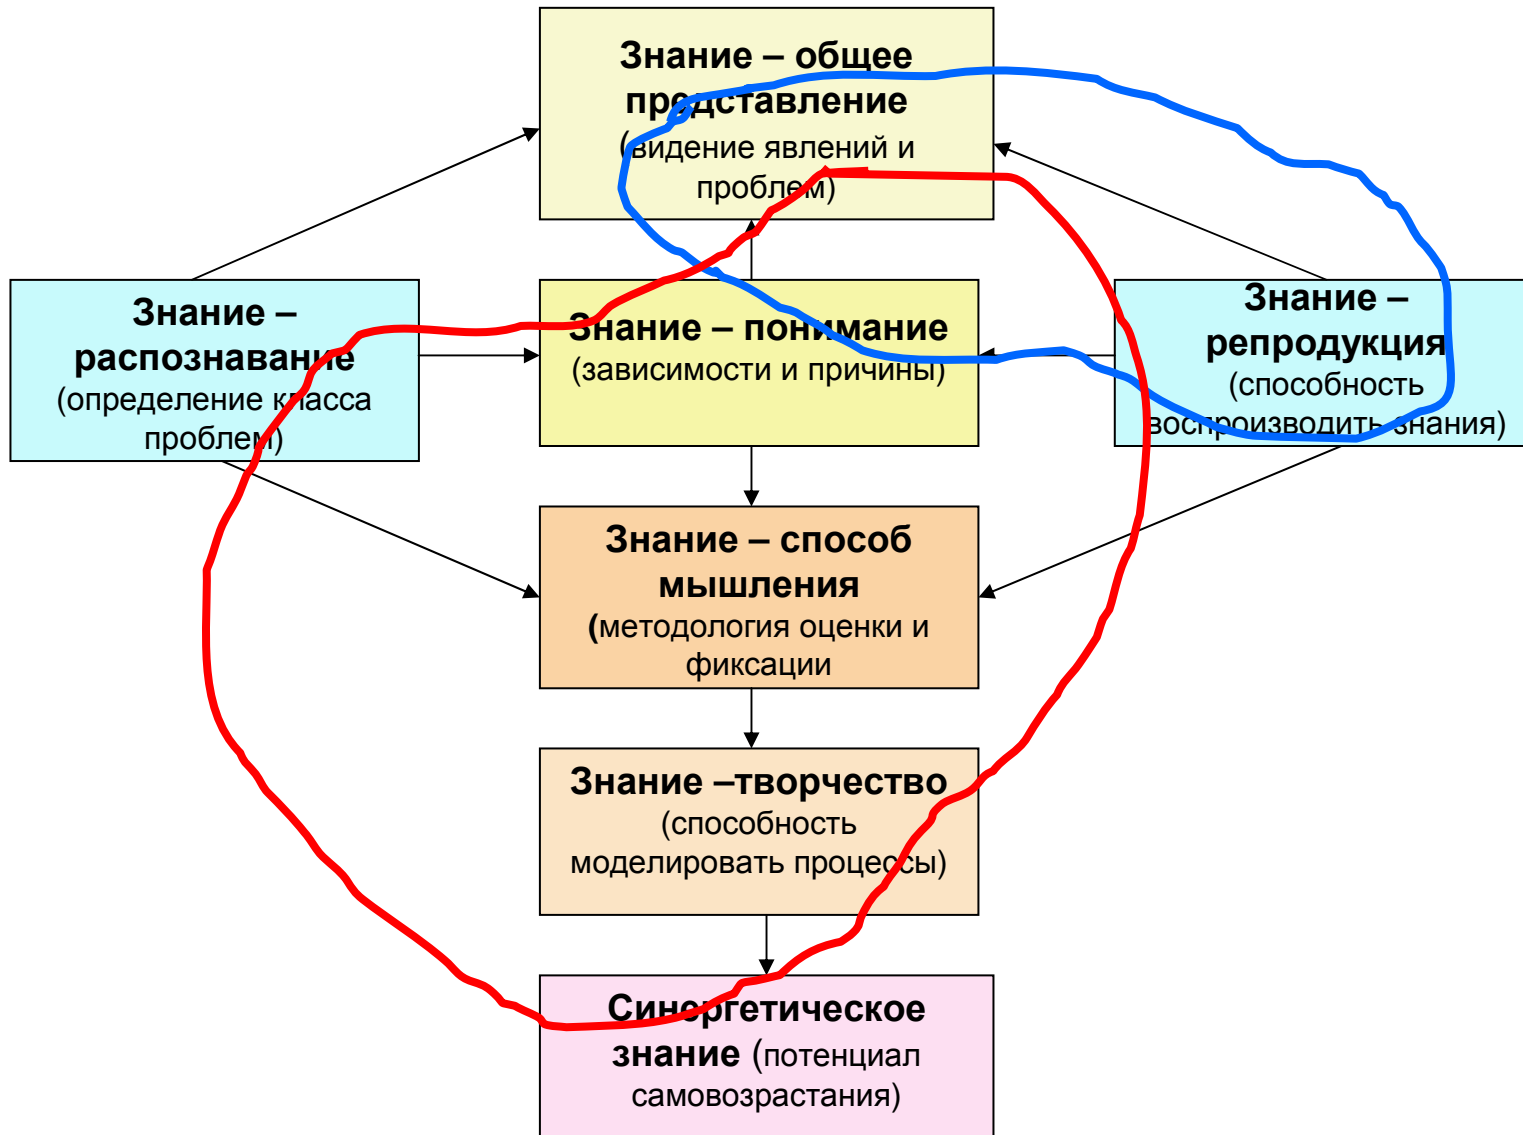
Знание – общее представление (видение явлений и проблем)

Знание – распознавание (определение класса проблем)

Знание – понимание (зависимости и причины)

Знание – репродукция (способность воспроизводить знания)

Знание – способ мышления (методология оценки и фиксации

Знание –творчество (способность моделировать процессы)

Синергетическое знание (потенциал самовозрастания)